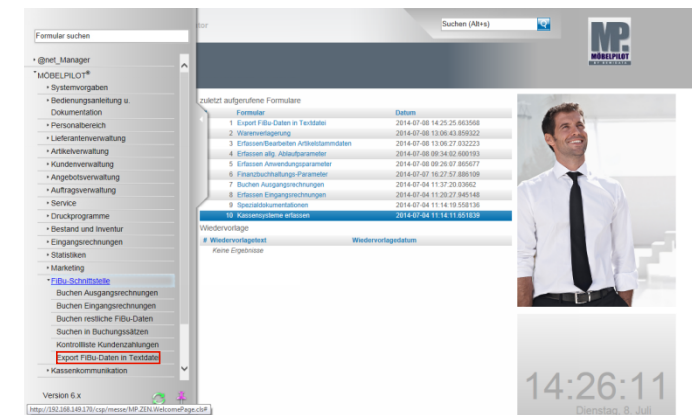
Formular suchen

@net_Manager
MÖBELPILOT®
Systemvorgaben
Bedienungsanleitung u. Dokumentation
Personalbereich
Lieferantenverwaltung
Artikelverwaltung
Kundenverwaltung
Angebotsverwaltung
Auftragsverwaltung
Service
Druckprogramme
Bestand und Inventur
Eingangsrechnungen
Statistiken
Marketing
FiBu-Schnittstelle
Buchen Ausgangsrechnungen
Buchen Eingangsrechnungen
Buchen restliche FiBu-Daten
Suchen in Buchungssätzen
Kontrollliste Kundenzahlungen
Export FiBu-Daten in Textdatei
Kassenkommunikation

Version 6.x
http://192.168.149.170/csp/messe/MP.ZEN.WelcomePage.cls#

tor

Suchen (Alt+s)

MP.
MÖBELPILOT

zuletzt aufgerufene Formulare

| | Formular | Datum |
|---|---|---|
| 1 | Export FiBu-Daten in Textdatei | 2014-07-08 14:25:25.663568 |
| 2 | Warenverlagerung | 2014-07-08 13:06:43.859322 |
| 3 | Erfassen/Bearbeiten Artikelstammdaten | 2014-07-08 13:06:27.032223 |
| 4 | Erfassen allg. Ablaufparameter | 2014-07-08 09:34:02.600193 |
| 5 | Erfassen Anwendungsparameter | 2014-07-08 09:26:07.865677 |
| 6 | Finanzbuchhaltungs-Parameter | 2014-07-07 16:27:57.886109 |
| 7 | Buchen Ausgangsrechnungen | 2014-07-04 11:37:20.03662 |
| 8 | Erfassen Eingangsrechnungen | 2014-07-04 11:29:27.945148 |
| 9 | Spezialdokumentationen | 2014-07-04 11:14:19.558136 |
| 10 | Kassensysteme erfassen | 2014-07-04 11:14:11.651839 |

Wiedervorlage

# Wiedervorlagetext | Wiedervorlagedatum
Keine Ergebnisse

14:26:11
Dienstag, 8. Juli